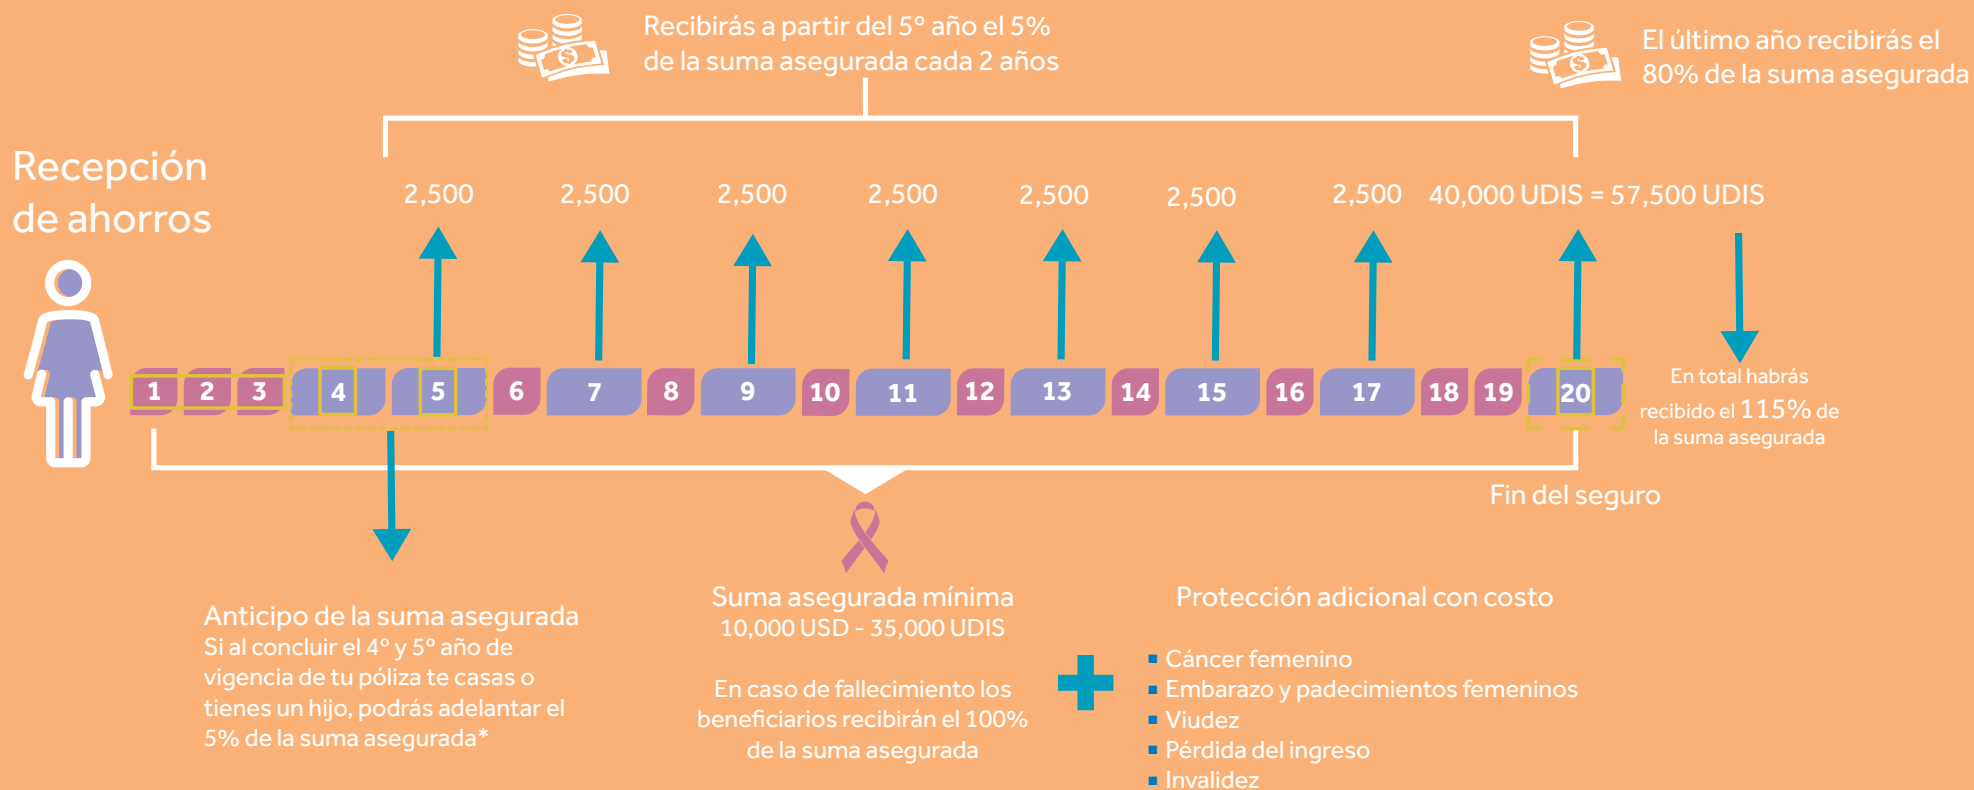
Recibirás a partir del 5° año el 5% de la suma asegurada cada 2 años

El último año recibirás el 80% de la suma asegurada

Recepción de ahorros

2,500 2,500 2,500 2,500 2,500 2,500 2,500 40,000 UDIS = 57,500 UDIS

1 2 3 4 5 6 7 8 9 10 11 12 13 14 15 16 17 18 19 20

En total habrás recibido el 115% de la suma asegurada

Fin del seguro

Anticipo de la suma asegurada
Si al concluir el 4° y 5° año de vigencia de tu póliza te casas o tienes un hijo, podrás adelantar el 5% de la suma asegurada*

Suma asegurada mínima
10,000 USD - 35,000 UDIS

En caso de fallecimiento los beneficiarios recibirán el 100% de la suma asegurada

Protección adicional con costo

- Cáncer femenino
- Embarazo y padecimientos femeninos
- Viudez
- Pérdida del ingreso
- Invalidez